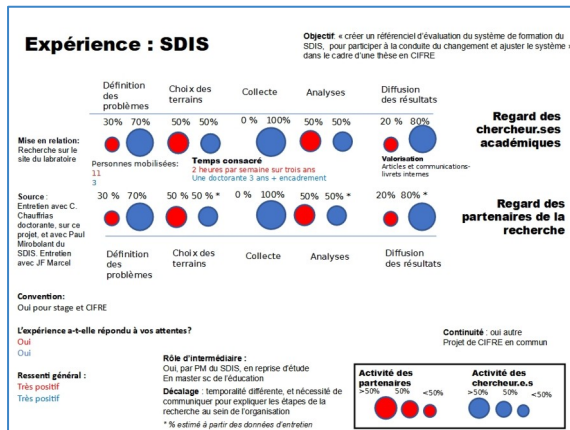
Expérience : SDIS

Objectif: « créer un référenciel d'évaluation du système de formation du SDIS, pour participer à la conduite du changement et ajuster le système » dans le cadre d'une thèse en CIFRE

Définition des problèmes | Choix des terrains | Collecte | Analyses | Diffusion des résultats

30% 70% | 50% 50% | 0 % 100% | 50% 50% | 20 % 80%

Regard des chercheur.ses académiques

Mise en relation:
Recherche sur le site du labratoire

Personnes mobilisées:
11
3

Temps consacré
2 heures par semaine sur trois ans
Une doctorante 3 ans + encadrement

Valorisation
Articles et communications-livrets internes

Source :
Entretien avec C. Chauffrias doctorante, sur ce projet, et avec Paul Mirobolant du SDIS. Entretien avec JF Marcel

30 % 70% | 50 % 50 % * | 0 % 100% | 50% 50% * | 20% 80% *

Regard des partenaires de la recherche

Définition des problèmes | Choix des terrains | Collecte | Analyses | Diffusion des résultats

Convention:
Oui pour stage et CIFRE

L'expérience a-t-elle répondu à vos attentes?
Oui
Oui

Continuité : oui autre Projet de CIFRE en commun

Rôle d'intermédiaire :
Oui, par PM du SDIS, en reprise d'étude
En master sc de l'éducation

Ressenti général :
Très positif
Très positif

Décalage : temporalité différente, et nécessité de communiquer pour expliquer les étapes de la recherche au sein de l'organisation

* % estimé à partir des données d'entretien

Activité des partenaires
>50% 50% <50%

Activité des chercheur.e.s
>50% 50% <50%